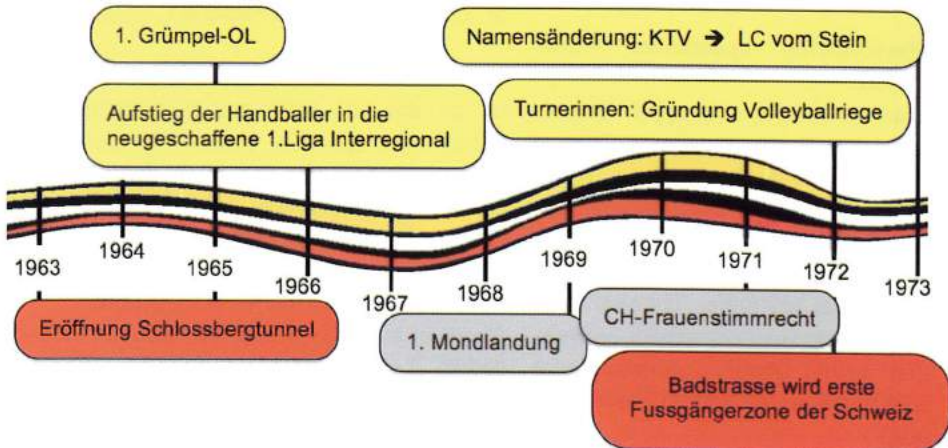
1. Grümpel-OL

Namensänderung: KTV ➔ LC vom Stein

Aufstieg der Handballer in die neugeschaffene 1.Liga Interregional

Turnerinnen: Gründung Volleyballriege

1963
1964
1965
1966
1967
1968
1969
1970
1971
1972
1973

Eröffnung Schlossbergtunnel

1. Mondlandung

CH-Frauenstimmrecht

Badstrasse wird erste Fussgängerzone der Schweiz